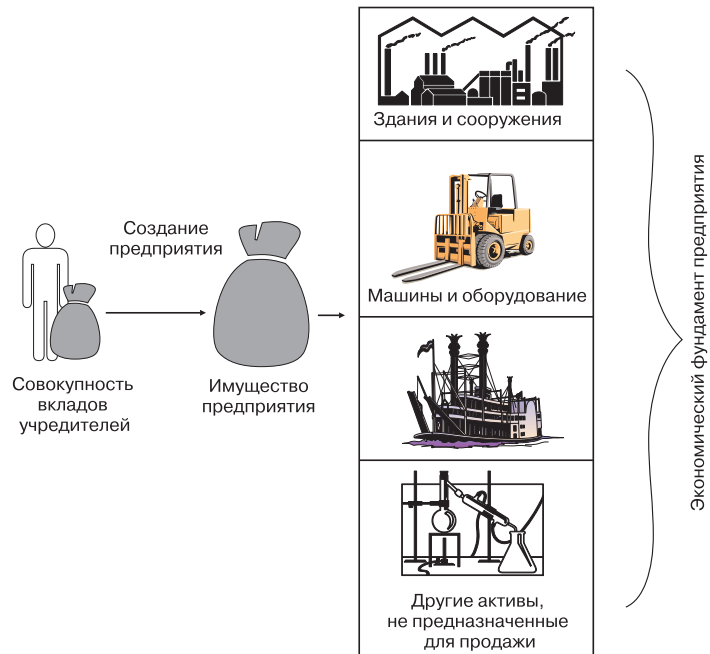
Создание предприятия

Совокупность вкладов учредителей

Имущество предприятия

Здания и сооружения

Машины и оборудование

Другие активы, не предназначенные для продажи

Экономический фундамент предприятия